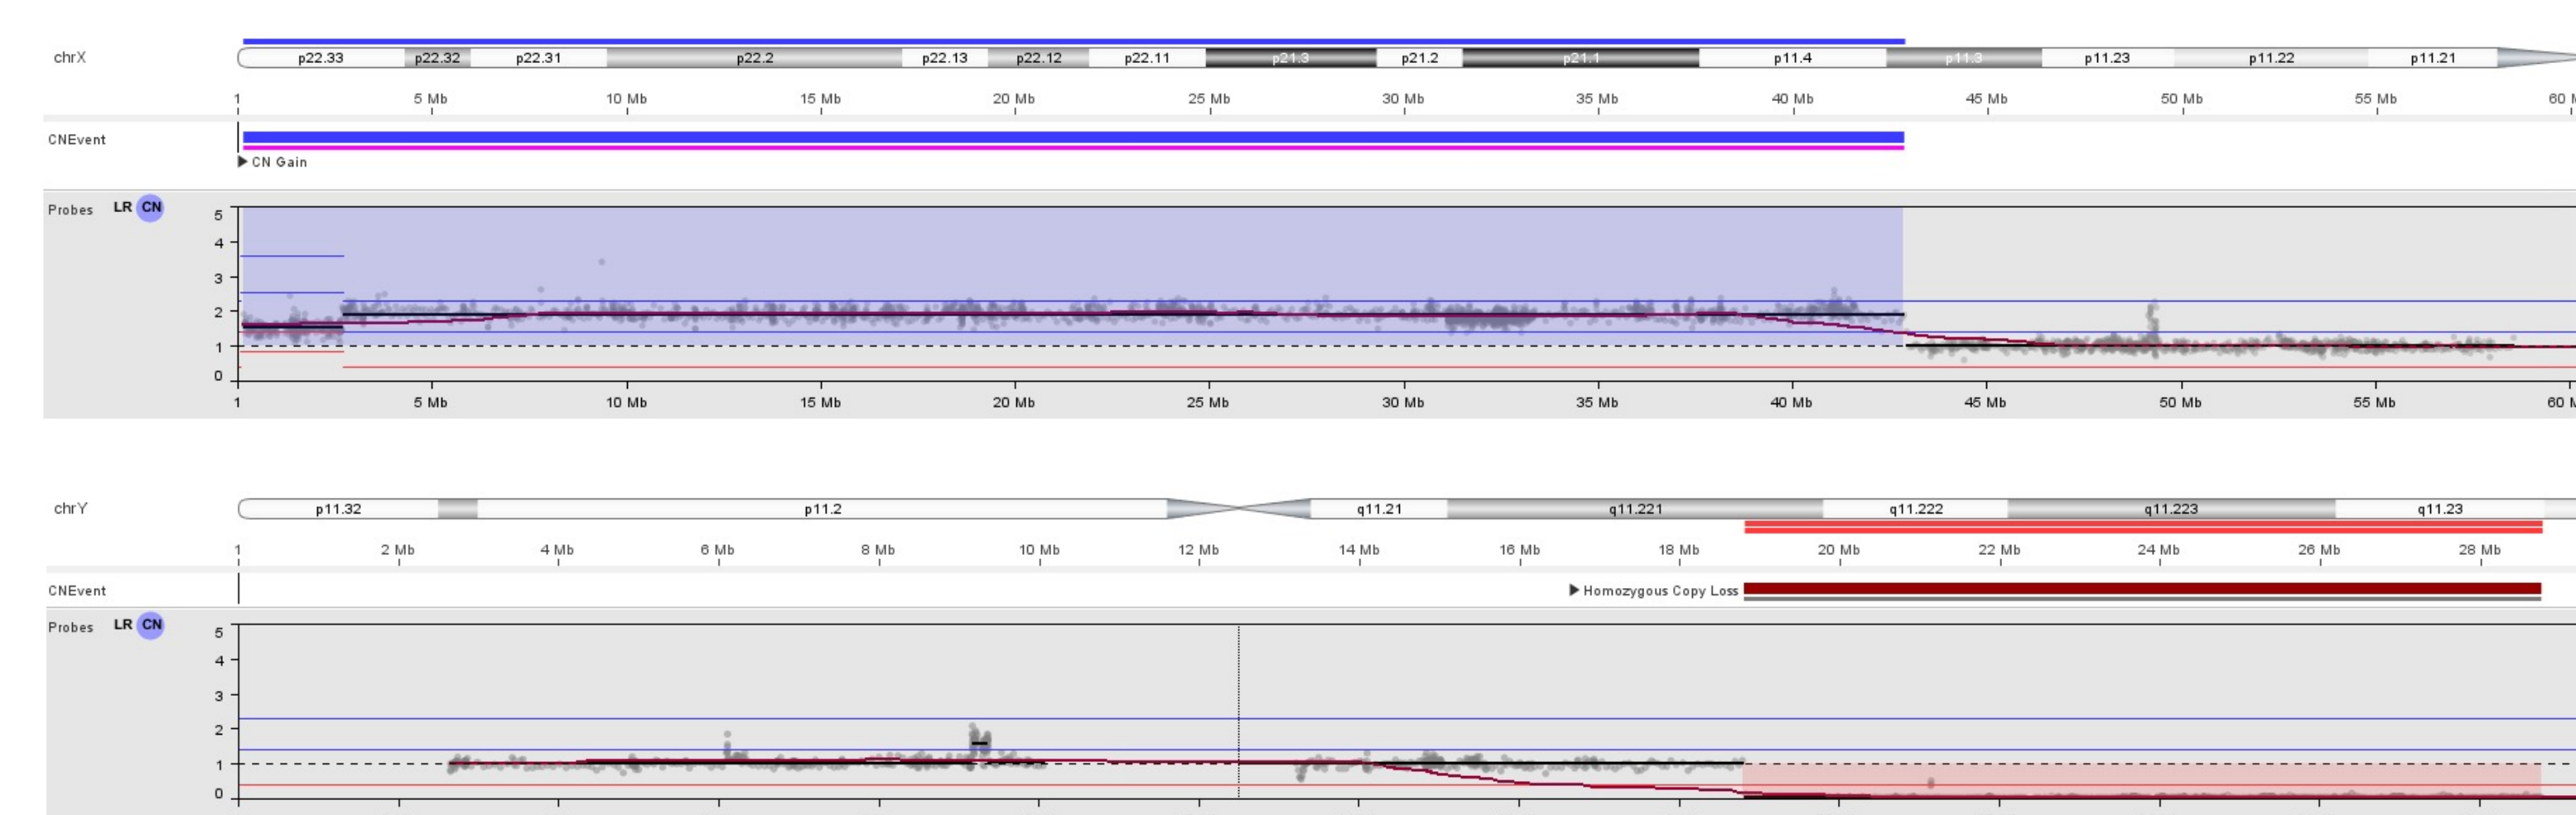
chrX

p22.33 p22.32 p22.31 p22.2 p22.13 p22.12 p22.11 p21.3 p21.2 p21.1 p11.4 p11.3 p11.23 p11.22 p11.21

1 5 Mb 10 Mb 15 Mb 20 Mb 25 Mb 30 Mb 35 Mb 40 Mb 45 Mb 50 Mb 55 Mb 60 M

CNEvent

▶ CN Gain

Probes LR CN

5
4
3
2
1
0

1 5 Mb 10 Mb 15 Mb 20 Mb 25 Mb 30 Mb 35 Mb 40 Mb 45 Mb 50 Mb 55 Mb 60 M

chrY

p11.32 p11.2 q11.21 q11.221 q11.222 q11.223 q11.23

1 2 Mb 4 Mb 6 Mb 8 Mb 10 Mb 12 Mb 14 Mb 16 Mb 18 Mb 20 Mb 22 Mb 24 Mb 26 Mb 28 Mb

CNEvent

▶ Homozygous Copy Loss

Probes LR CN

5
4
3
2
1
0